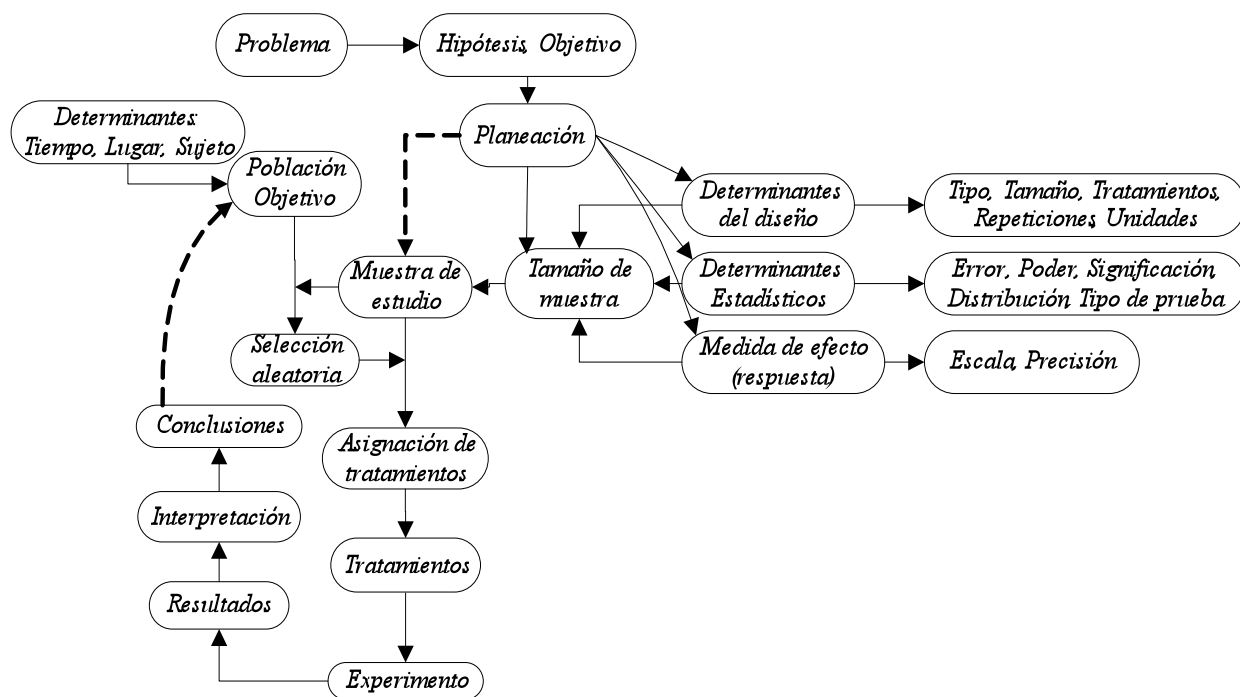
Problema

Hipótesis, Objetivo

Determinantes Tiempo, Lugar, Sujeto

Planeación

Población Objetivo

Determinantes del diseño

Tipo, Tamaño, Tratamientos, Repeticiones, Unidades

Muestra de estudio

Tamaño de muestra

Determinantes Estadísticos

Error, Poder, Significación, Distribución, Tipo de prueba

Selección aleatoria

Medida de efecto (respuesta)

Escala, Precisión

Conclusiones

Asignación de tratamientos

Interpretación

Tratamientos

Resultados

Experimento